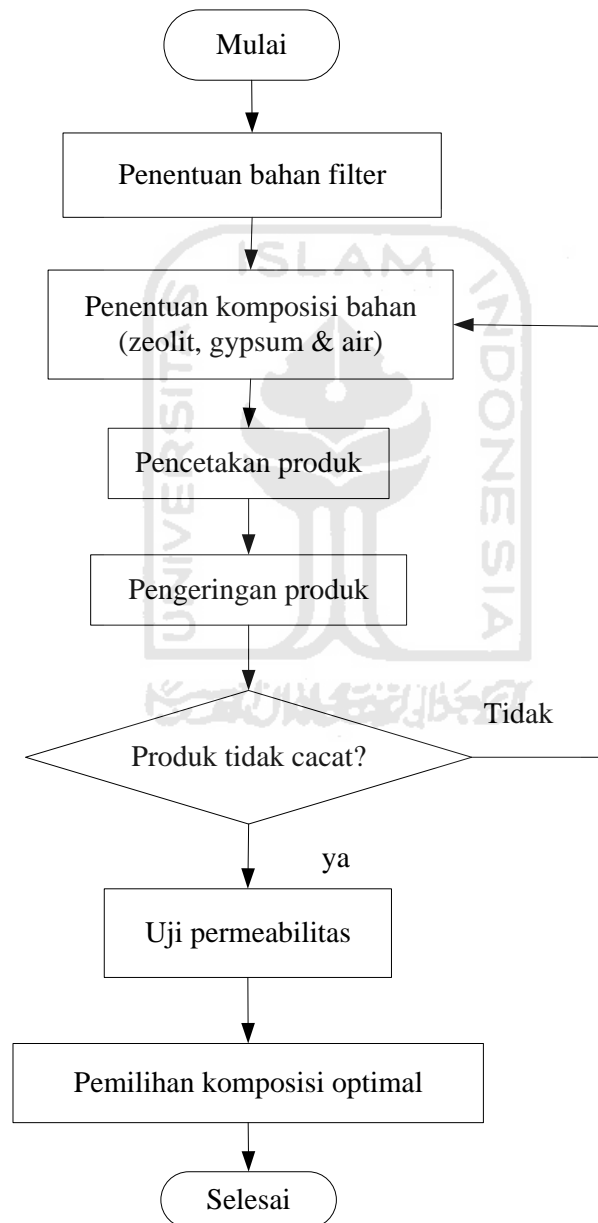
Mulai

Penentuan bahan filter

Penentuan komposisi bahan (zeolit, gypsum & air)

Pencetakan produk

Pengeringan produk

Tidak

Produk tidak cacat?

ya

Uji permeabilitas

Pemilihan komposisi optimal

Selesai

ISLAM
UNIVERSITAS
INDONESIA